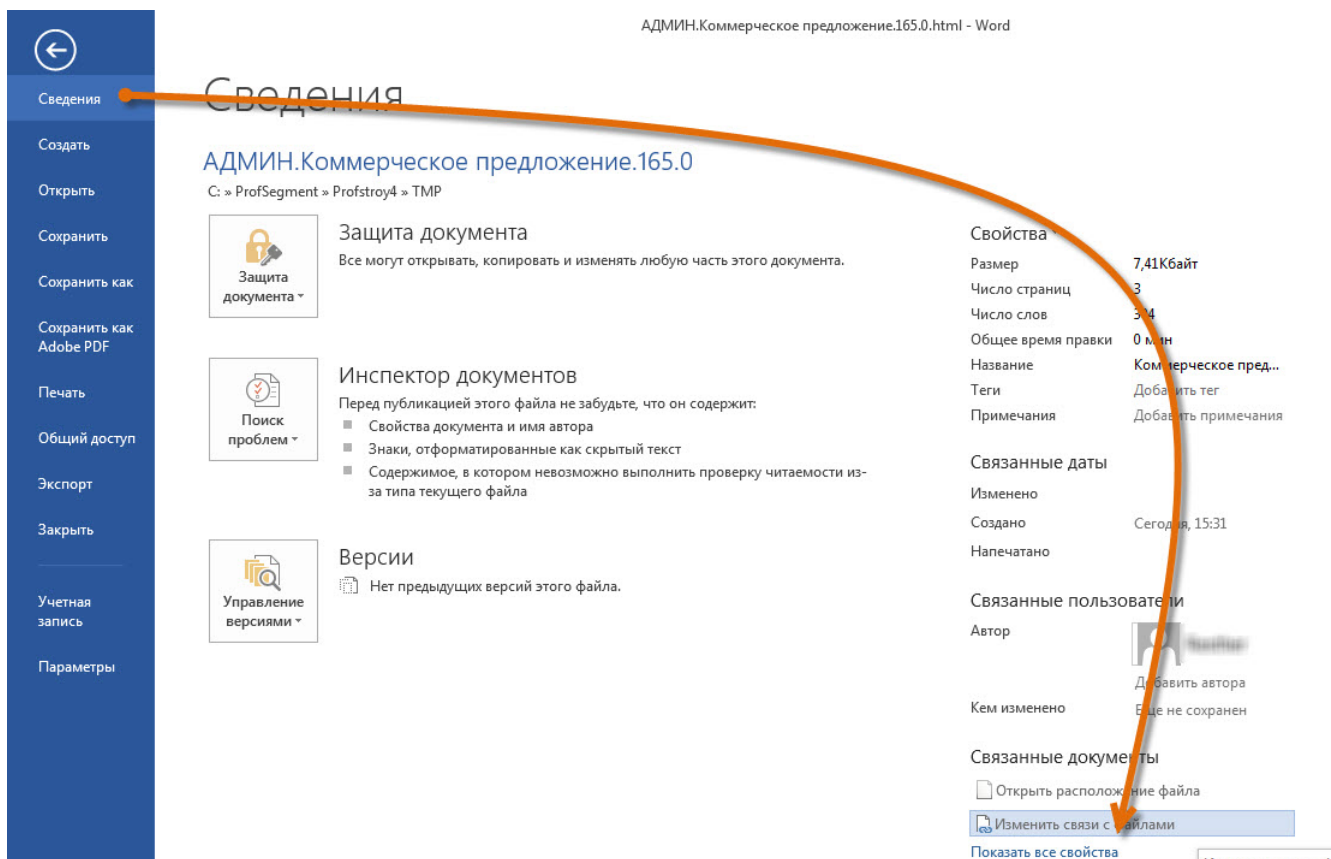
АДМИН.Коммерческое предложение.165.0.html - Word

Сведения
Создать
Открыть
Сохранить
Сохранить как
Сохранить как Adobe PDF
Печать
Общий доступ
Экспорт
Закрыть
Учетная запись
Параметры

Сведения

АДМИН.Коммерческое предложение.165.0
C: » ProfSegment » Profstroy4 » TMP

Защита документа
Защита документа
Все могут открывать, копировать и изменять любую часть этого документа.

Поиск проблем
Инспектор документов
Перед публикацией этого файла не забудьте, что он содержит:
Свойства документа и имя автора
Знаки, отформатированные как скрытый текст
Содержимое, в котором невозможно выполнить проверку читаемости из-за типа текущего файла

Управление версиями
Версии
Нет предыдущих версий этого файла.

Свойства
Размер 7,41Кбайт
Число страниц 3
Число слов 3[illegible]4
Общее время правки 0 м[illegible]н
Название Ком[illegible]ерческое пред...
Теги Добавить тег
Примечания Добавить примечания

Связанные даты
Изменено
Создано Сегодня, 15:31
Напечатано

Связанные пользователи
Автор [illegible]
Добавить автора
Кем изменено Еще не сохранен

Связанные докуме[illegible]ты
Открыть расположение файла
Изменить связи с файлами
Показать все свойства